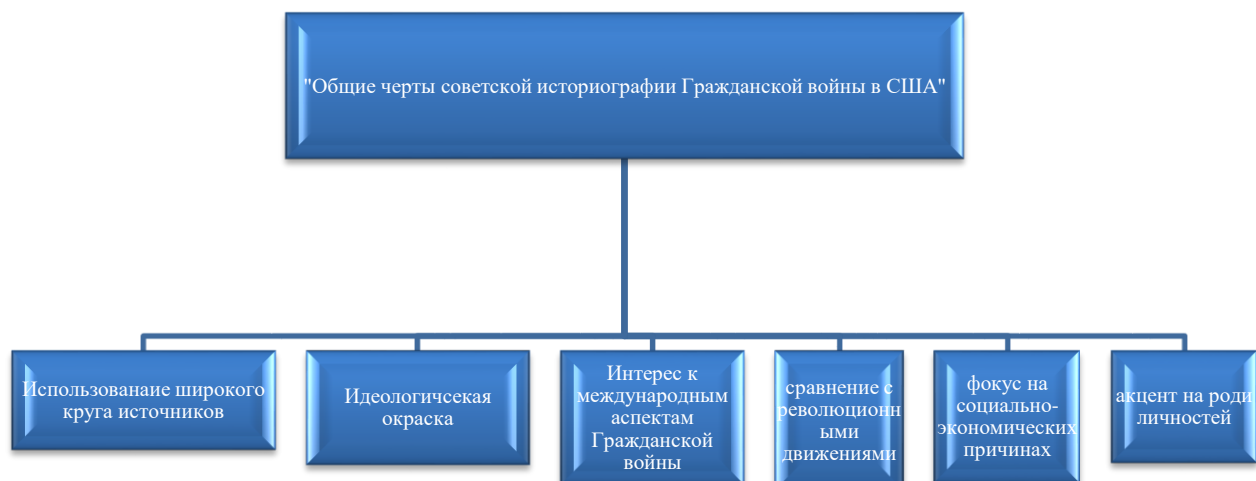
"Общие черты советской историографии Гражданской войны в США"

Использованаие широкого круга источников

Идеологичсекая окраска

Интерес к международным аспектам Гражданской войны

сравнение с революционн ыми движениями

фокус на социально-экономических причинах

акцент на роли личностей